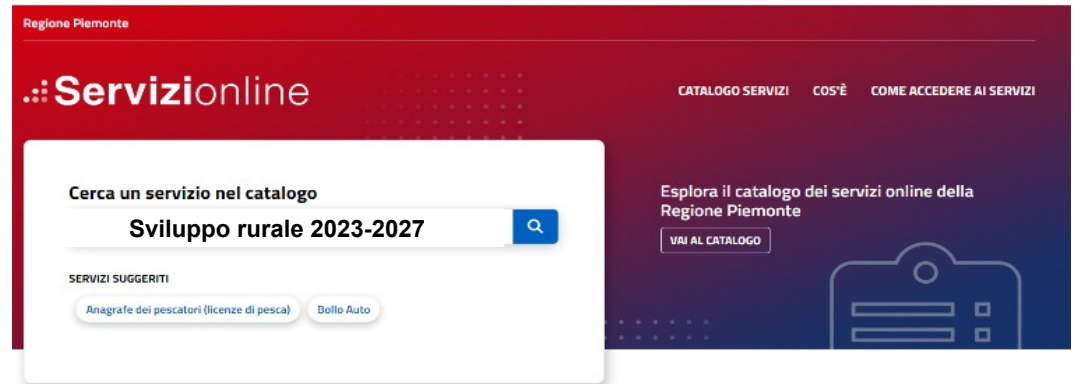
Regione Piemonte

.:Servizionline

CATALOGO SERVIZI COS'È COME ACCEDERE AI SERVIZI

Cerca un servizio nel catalogo

Sviluppo rurale 2023-2027

SERVIZI SUGGERITI

Anagrafe dei pescatori (licenze di pesca) Bollo Auto

Esplora il catalogo dei servizi online della Regione Piemonte

VAI AL CATALOGO